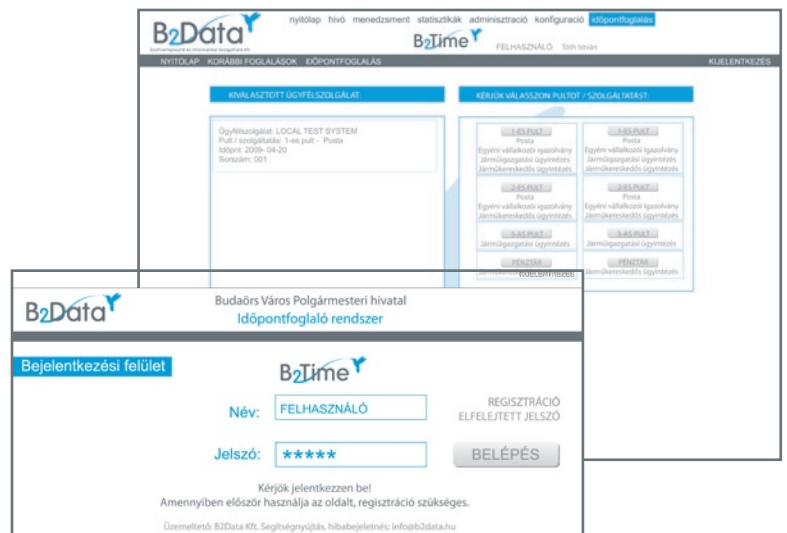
B2Data
Szoftverfejlesztő és Informatikai Szolgáltató Kft.
nyitólap hívó menedzsment statisztikák adminisztráció konfiguráció időpontfoglalás
B2Time
FELHASZNÁLÓ Tóth István
NYITÓLAP KORÁBBI FOGLALÁSOK IDŐPONTFOGLALÁS
KIJELENTKEZÉS

KIVÁLASZTOTT ÜGYFÉLSZOLGÁLAT:
Ügyfélszolgálat: LOCAL TEST SYSTEM
Pult / szolgáltatás: 1-es pult - Posta
Időpont: 2009- 04-20
Sorszám: 001

KÉRJÜK VÁLASSZON PULTOT / SZOLGÁLTATÁST:

| 1-ES PULT | 1-ES PULT |
|---|---|
| Posta Egyéni vállalkozói igazolvány Járműigazgatási ügyintézés Járműkereskedős ügyintézés | Posta Egyéni vállalkozói igazolvány Járműigazgatási ügyintézés Járműkereskedős ügyintézés |
| 2-ES PULT | 2-ES PULT |
| Posta Egyéni vállalkozói igazolvány Járműigazgatási ügyintézés Járműkereskedős ügyintézés | Posta Egyéni vállalkozói igazolvány Járműigazgatási ügyintézés Járműkereskedős ügyintézés |
| 3-AS PULT | 3-AS PULT |
| Járműigazgatási ügyintézés | Járműigazgatási ügyintézés |
| PÉNZTÁR | PÉNZTÁR |
| Járműkereskedős ügyintézés | Járműkereskedős ügyintézés |

KIJELENTKEZÉS

B2Data
Budaörs Város Polgármesteri hivatal
Időpontfoglaló rendszer
Bejelentkezési felület
B2Time
Név: FELHASZNÁLÓ
Jelszó: *****
REGISZTRÁCIÓ
ELFELEJTETT JELSZÓ
BELÉPÉS
Kérjük jelentkezzen be!
Amennyiben először használja az oldalt, regisztráció szükséges.
Üzemeltető: B2Data Kft. Segítségnyújtás, hibabejelentés: info@b2data.hu